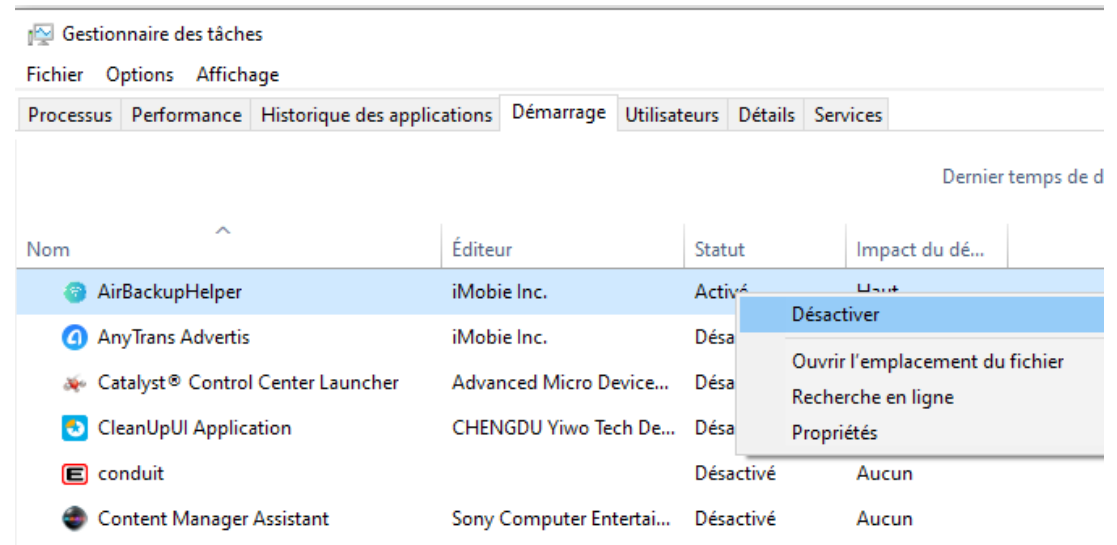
Gestionnaire des tâches

Fichier Options Affichage

Processus Performance Historique des applications Démarrage Utilisateurs Détails Services

Dernier temps de d

| Nom | Éditeur | Statut | Impact du dé... |
|---|---|---|---|
| AirBackupHelper | iMobie Inc. | Activé | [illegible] |
| AnyTrans Advertis | iMobie Inc. | Désa | |
| Catalyst® Control Center Launcher | Advanced Micro Device... | Désa | |
| CleanUpUI Application | CHENGDU Yiwo Tech De... | Désa | |
| conduit | | Désactivé | Aucun |
| Content Manager Assistant | Sony Computer Entertai... | Désactivé | Aucun |

Désactiver

Ouvrir l'emplacement du fichier

Recherche en ligne

Propriétés